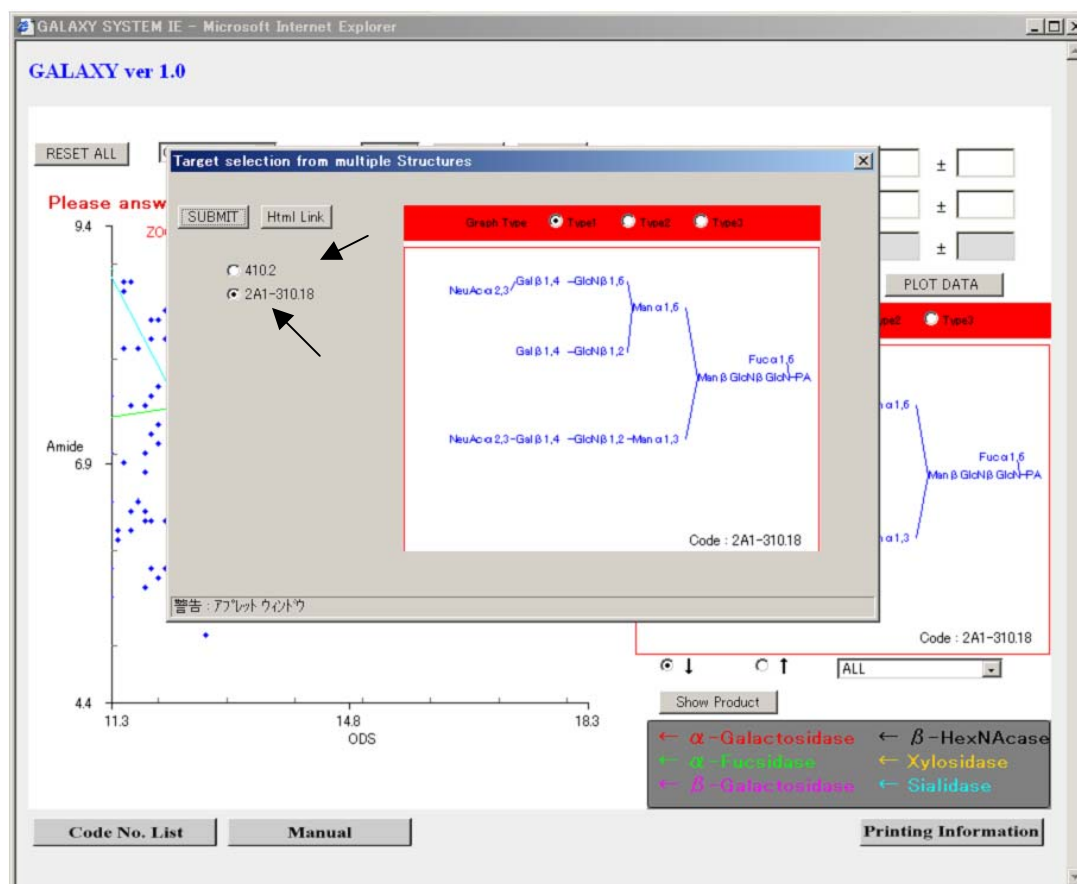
GALAXY SYSTEM IE - Microsoft Internet Explorer

GALAXY ver 1.0

RESET ALL

Please answ

ZO

9.4

Amide
6.9

4.4

11.3 14.8 18.3
ODS

Target selection from multiple Structures

SUBMIT Html Link

410.2
2A1-310.18

Graph Type Type1 Type2 Type3

NeuAcα2,3 Galβ1,4 -GlcNβ1,6
Manα1,6
Galβ1,4 -GlcNβ1,2
Fucα1,6
Manβ GlcNβ GlcN-PA
NeuAcα2,3-Galβ1,4 -GlcNβ1,2 -Manα1,3

Code : 2A1-310.18

警告：アプレット ウィンドウ

± ± ±

PLOT DATA

Type2 Type3

α1,6
Fucα1,6
Manβ GlcNβ GlcN-PA
α1,3

Code : 2A1-310.18

↓ ↑ ALL

Show Product

← α-Galactosidase ← β-HexNAcase
← α-Fucsidase ← Xylosidase
← β-Galactosidase ← Sialidase

Code No. List Manual Printing Information